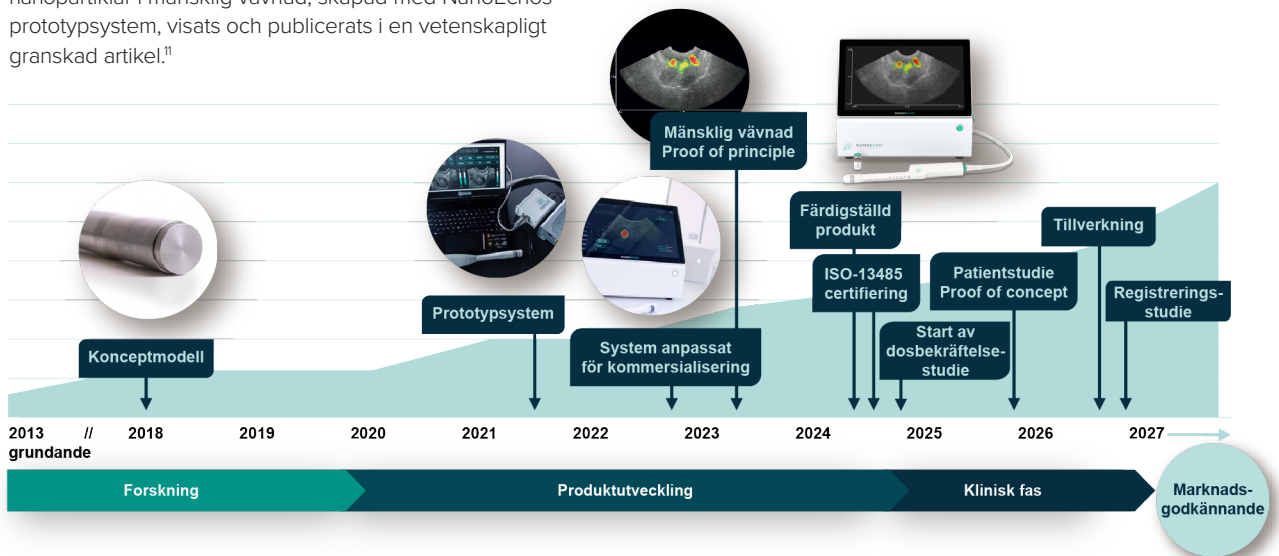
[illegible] prototypsystem, visats och publicerats i en vetenskapligt granskad artikel.$^{11}$

Mänsklig vävnad
Proof of principle

Färdigställd produkt

Tillverkning

ISO-13485 certifiering

Patientstudie
Proof of concept

Registreringsstudie

Prototypsystem

Start av dosbekräftelsestudie

Konceptmodell

System anpassat för kommersialisering

2013 // grundande 2018 2019 2020 2021 2022 2023 2024 2025 2026 2027

Forskning

Produktutveckling

Klinisk fas

Marknadsgodkännande